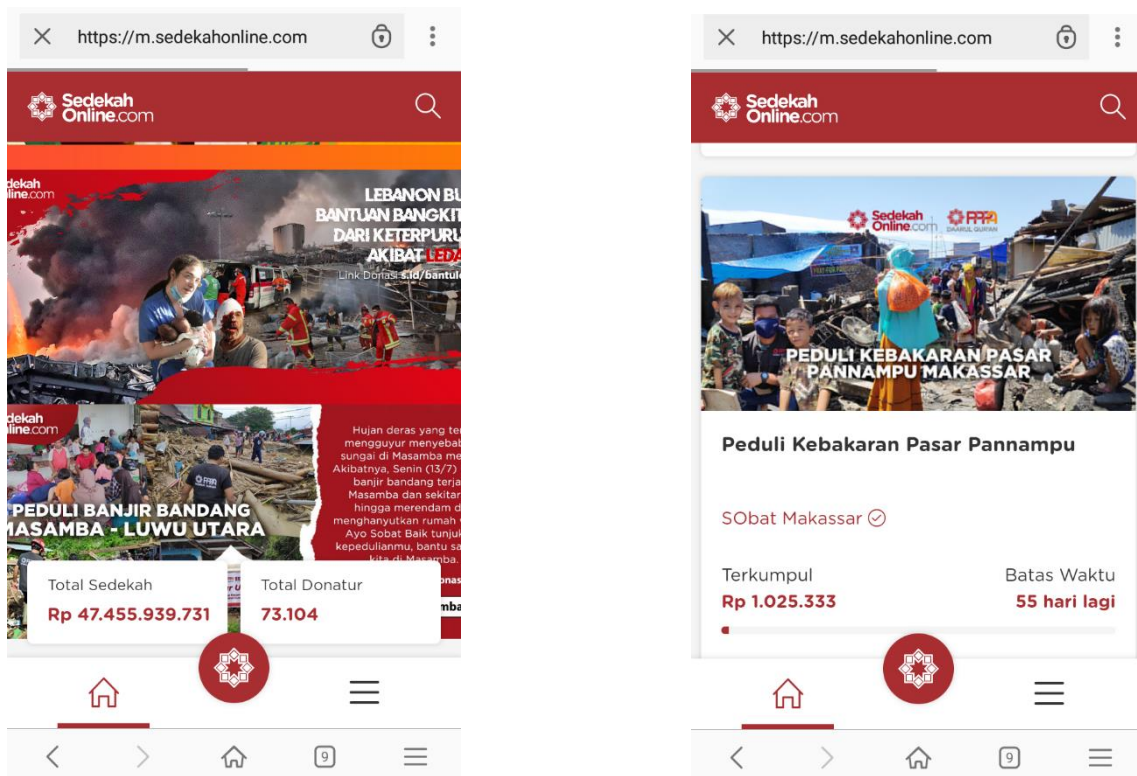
https://m.sedekahonline.com

SedekahOnline.com

edekah
nline.com

LEBANON BU
BANTUAN BANGKIT
DARI KETERPURU
AKIBAT LEDA

Link Donasi s.id/bantule

edekah
nline.com

PEDULI BANJIR BANDANG
MASAMBA - LUWU UTARA

Hujan deras yang te
mengguyur menyebab
sungai di Masamba me
Akibatnya, Senin (13/7)
banjir bandang terja
Masamba dan sekitar
hingga merendam d
menghanyutkan rumah
Ayo Sobat Baik tunjuk
kepedulianmu, bantu sa
kita di Masamba.

Total Sedekah
Rp 47.455.939.731

Total Donatur
73.104

9

https://m.sedekahonline.com

SedekahOnline.com

SedekahOnline.com

PEDULI KEBAKARAN PASAR
PANNAMPU MAKASSAR

Peduli Kebakaran Pasar Pannampu

SObat Makassar

Terkumpul
Rp 1.025.333

Batas Waktu
55 hari lagi

9